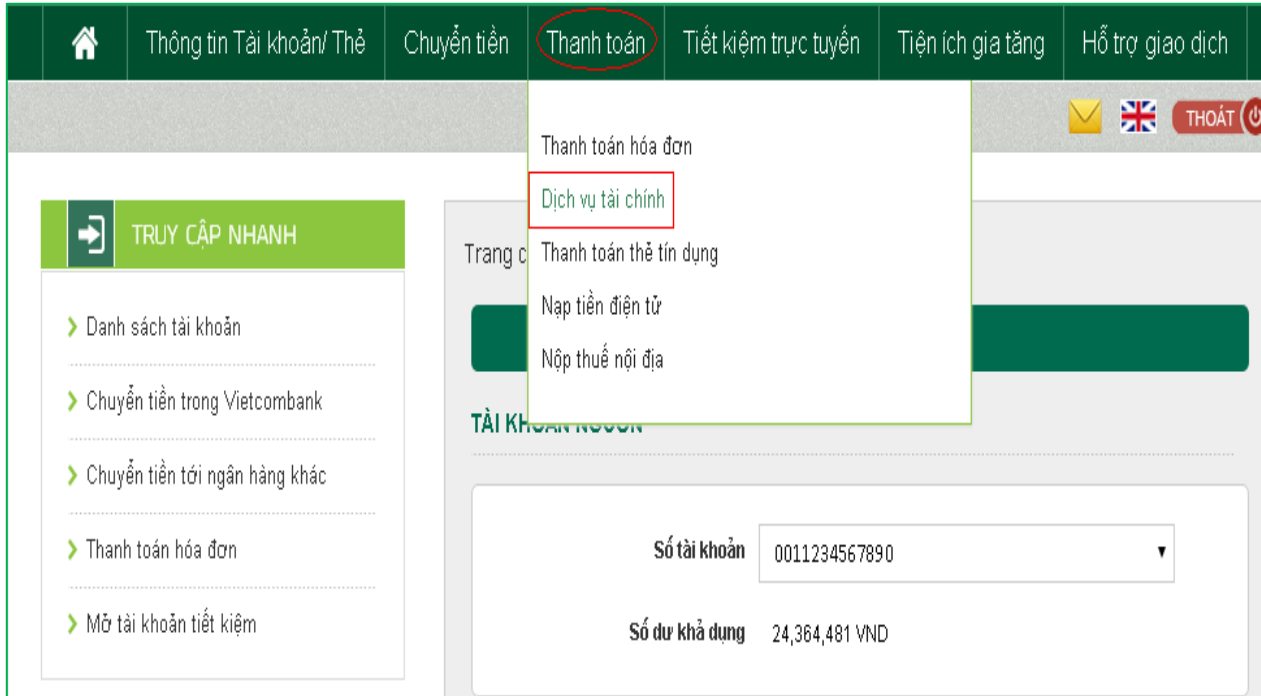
Thông tin Tài khoản/ Thẻ
Chuyển tiền
Thanh toán
Tiết kiệm trực tuyến
Tiện ích gia tăng
Hỗ trợ giao dịch

THOÁT

Thanh toán hóa đơn
Dịch vụ tài chính
Thanh toán thẻ tín dụng
Nạp tiền điện tử
Nộp thuế nội địa

TRUY CẬP NHANH

Danh sách tài khoản
Chuyển tiền trong Vietcombank
Chuyển tiền tới ngân hàng khác
Thanh toán hóa đơn
Mở tài khoản tiết kiệm

Trang c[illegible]

TÀI KH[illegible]

Số tài khoản
0011234567890
Số dư khả dụng
24,364,481 VND